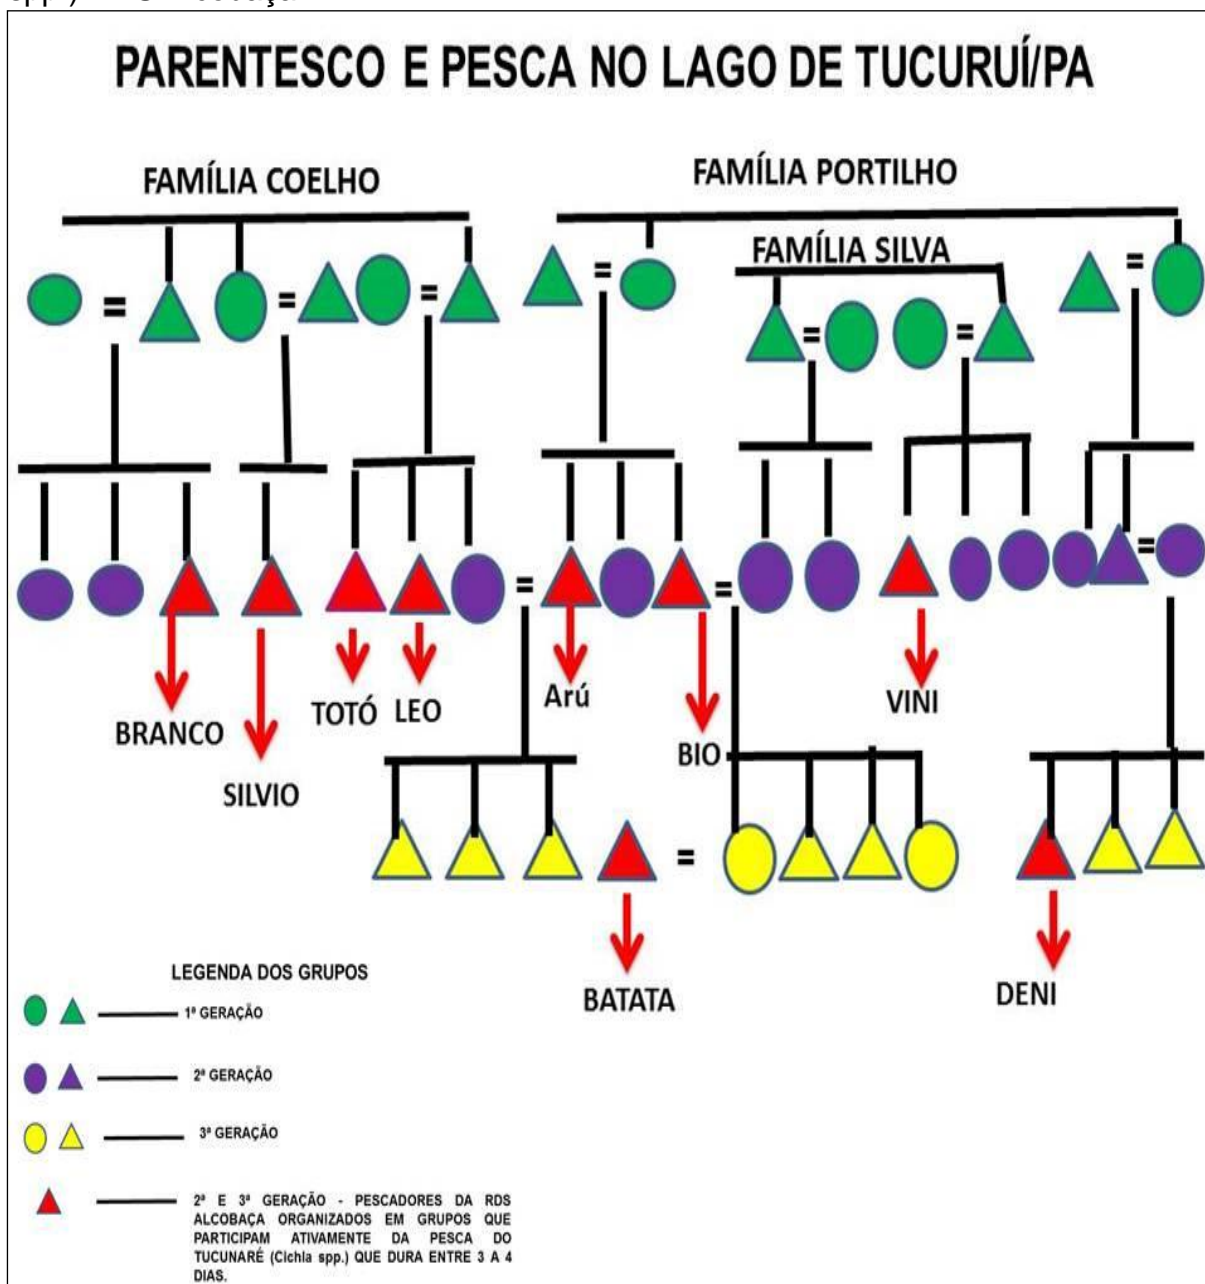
PARENTESCO E PESCA NO LAGO DE TUCURUÍ/PA

FAMÍLIA COELHO

FAMÍLIA PORTILHO

FAMÍLIA SILVA

BRANCO

SILVIO

TOTÓ LEO

Arú

BIO

VINI

BATATA

DENI

LEGENDA DOS GRUPOS

1ª GERAÇÃO

2ª GERAÇÃO

3ª GERAÇÃO

2ª E 3ª GERAÇÃO - PESCADORES DA RDS ALCOBAÇA ORGANIZADOS EM GRUPOS QUE PARTICIPAM ATIVAMENTE DA PESCA DO TUCUNARÉ (Cichla spp.) QUE DURA ENTRE 3 A 4 DIAS.